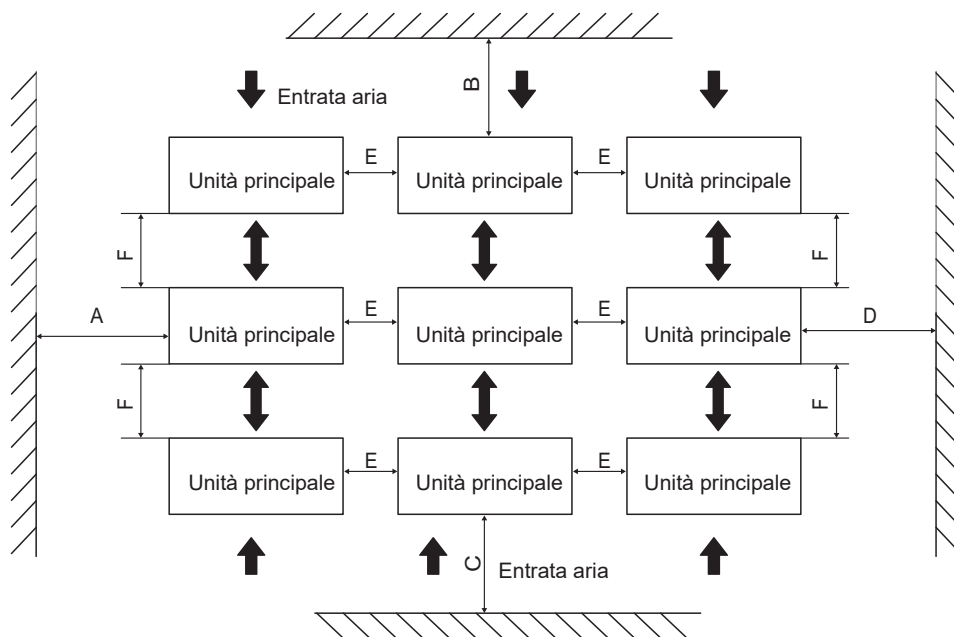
B

Entrata aria

E

E

Unità principale

Unità principale

Unità principale

F

F

A

E

E

D

Unità principale

Unità principale

Unità principale

F

F

E

E

Unità principale

Unità principale

Unità principale

C

Entrata aria